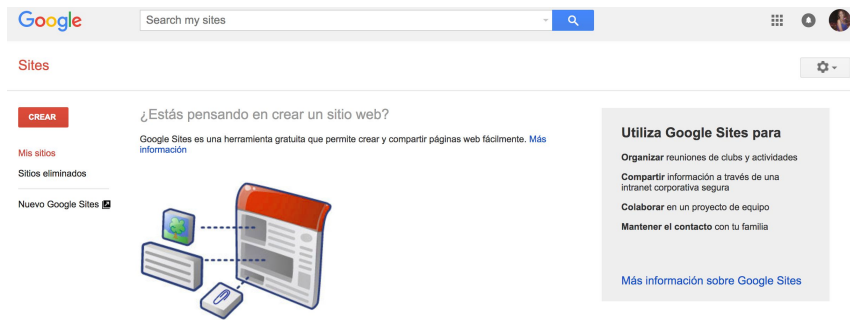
Google

Search my sites

Sites

CREAR

Mis sitios

Sitios eliminados

Nuevo Google Sites

¿Estás pensando en crear un sitio web?

Google Sites es una herramienta gratuita que permite crear y compartir páginas web fácilmente. Más información

Utiliza Google Sites para

Organizar reuniones de clubs y actividades

Compartir información a través de una intranet corporativa segura

Colaborar en un proyecto de equipo

Mantener el contacto con tu familia

Más información sobre Google Sites